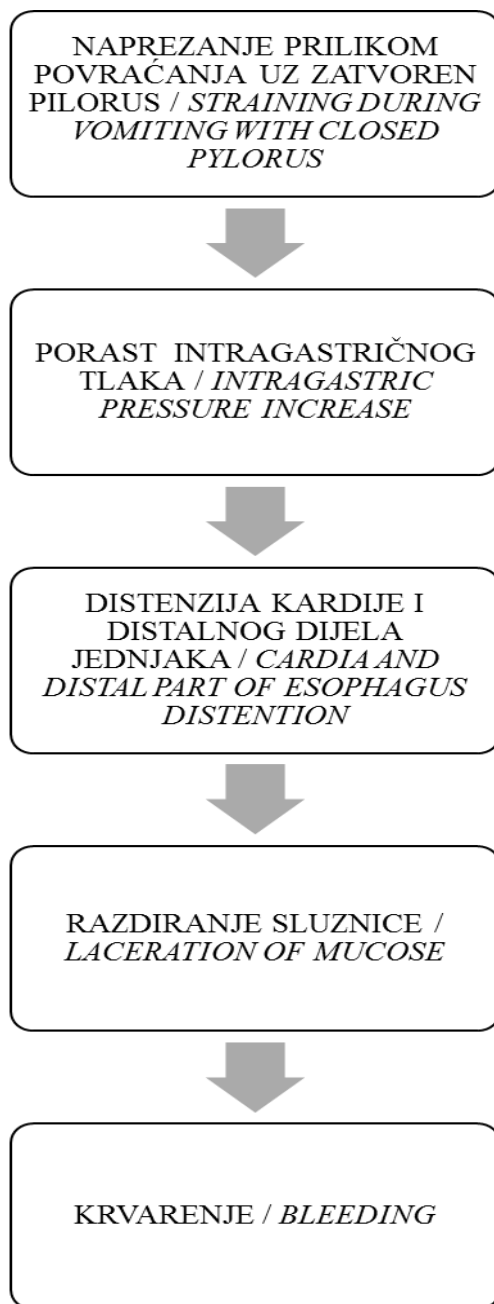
NAPREZANJE PRILIKOM POVRAĆANJA UZ ZATVOREN PILORUS / STRAINING DURING VOMITING WITH CLOSED PYLORUS

PORAST INTRAGASTRIČNOG TLAKA / INTRAGASTRIC PRESSURE INCREASE

DISTENZIJA KARDIJE I DISTALNOG DIJELA JEDNJAKA / CARDIA AND DISTAL PART OF ESOPHAGUS DISTENTION

RAZDIRANJE SLUZNICE / LACERATION OF MUCOSE

KRVARENJE / BLEEDING